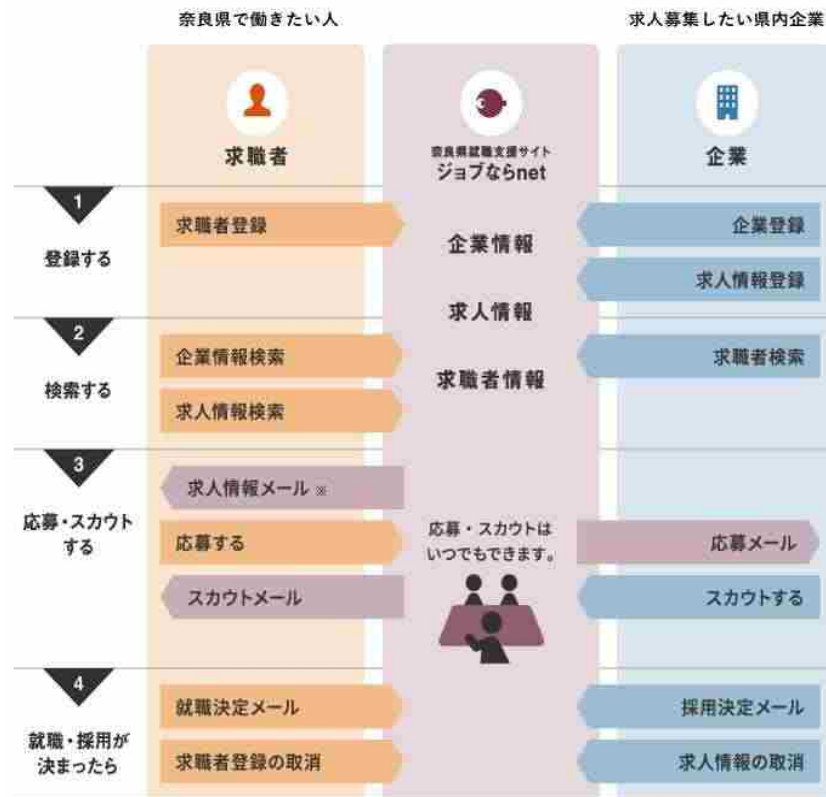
奈良県で働きたい人

求人募集したい県内企業

求職者

奈良県就職支援サイト
ジョブならnet

企業

1
登録する

求職者登録

企業情報

求人情報

求職者情報

企業登録

求人情報登録

2
検索する

企業情報検索

求人情報検索

求職者検索

3
応募・スカウトする

求人情報メール ※

応募する

スカウトメール

応募・スカウトはいつでもできます。

応募メール

スカウトする

4
就職・採用が決まったら

就職決定メール

求職者登録の取消

採用決定メール

求人情報の取消